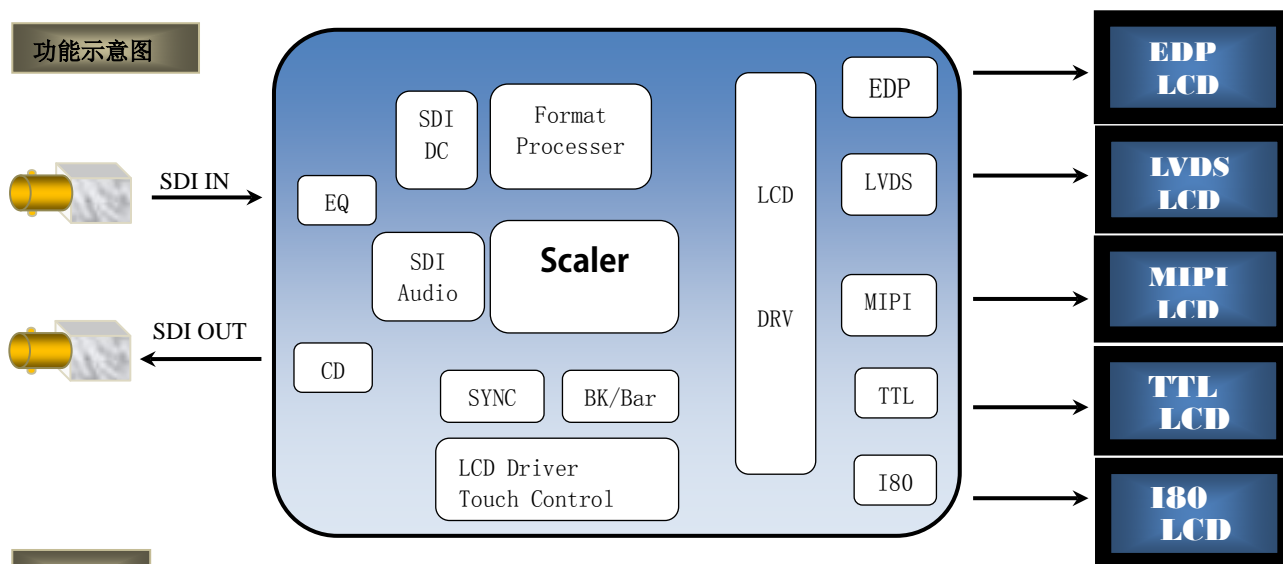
功能示意图

SDI IN

SDI OUT

EQ

CD

SDI DC

Format Processer

SDI Audio

Scaler

SYNC

BK/Bar

LCD Driver Touch Control

LCD

DRV

EDP

LVDS

MIPI

TTL

I80

EDP LCD

LVDS LCD

MIPI LCD

TTL LCD

I80 LCD